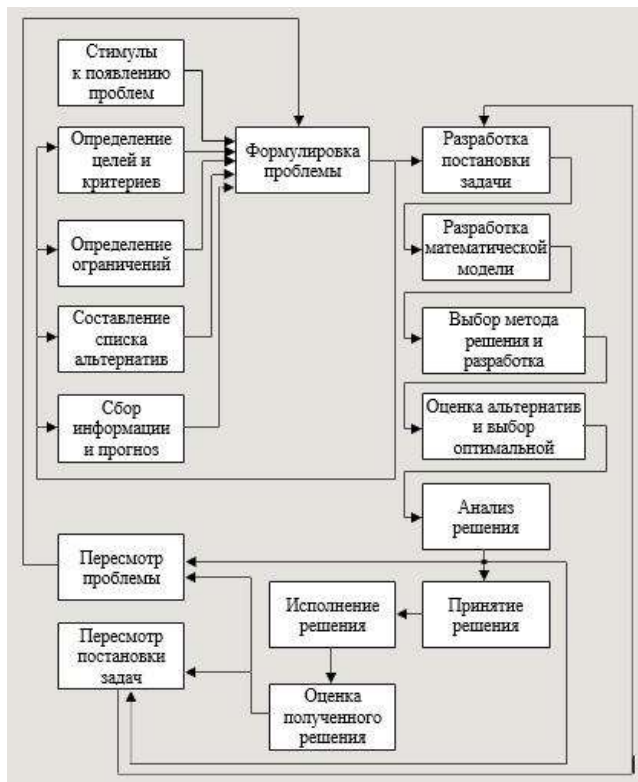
Стимулы к появлению проблем

Определение целей и критериев

Определение ограничений

Составление списка альтернатив

Сбор информации и прогноз

Формулировка проблемы

Разработка постановки задачи

Разработка математической модели

Выбор метода решения и разработка

Оценка альтернатив и выбор оптимальной

Анализ решения

Пересмотр проблемы

Исполнение решения

Принятие решения

Пересмотр постановки задач

Оценка полученного решения